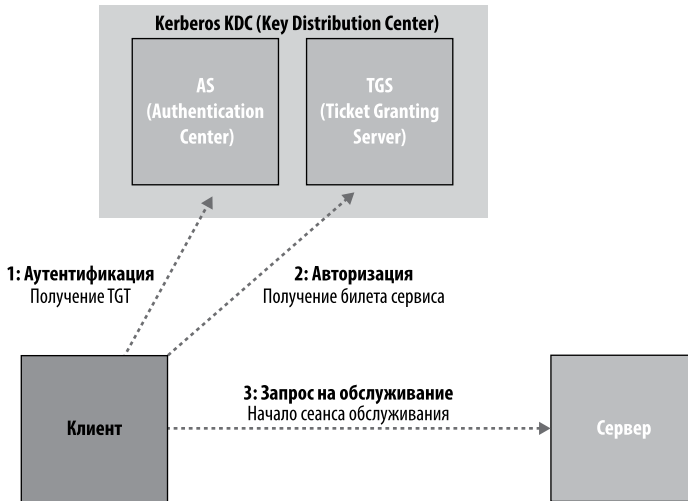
Kerberos KDC (Key Distribution Center)

AS
(Authentication
Center)

TGS
(Ticket Granting
Server)

1: Аутентификация
Получение TGT

2: Авторизация
Получение билета сервиса

3: Запрос на обслуживание
Начало сеанса обслуживания

Клиент

Сервер